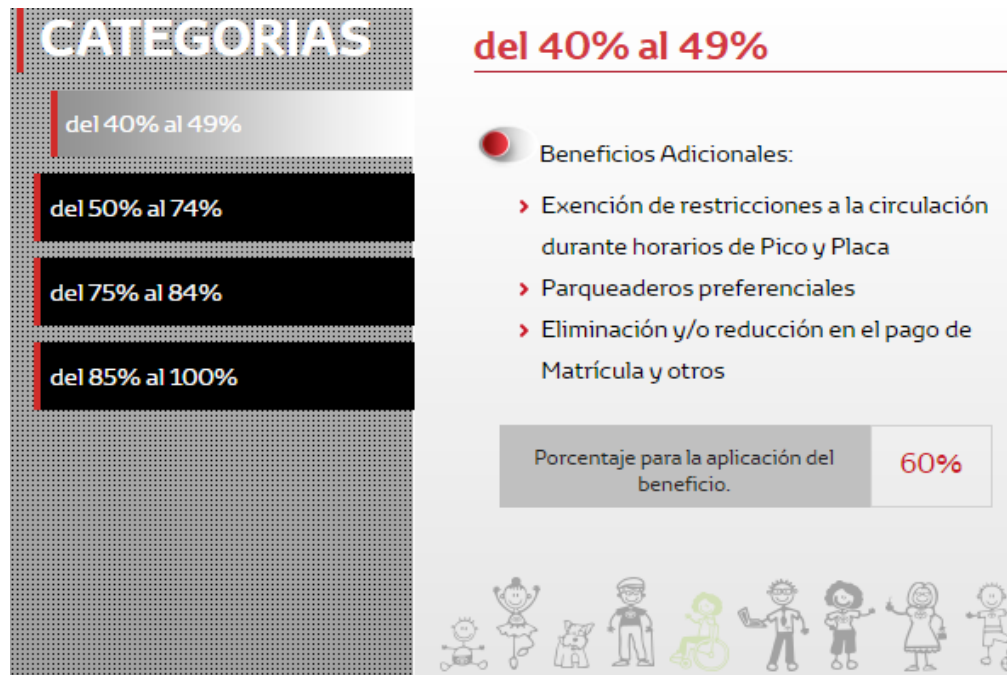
CATEGORIAS

del 40% al 49%

del 50% al 74%

del 75% al 84%

del 85% al 100%

del 40% al 49%

Beneficios Adicionales:

› Exención de restricciones a la circulación durante horarios de Pico y Placa

› Parqueaderos preferenciales

› Eliminación y/o reducción en el pago de Matrícula y otros

| Porcentaje para la aplicación del beneficio. | 60% |
|---|---|